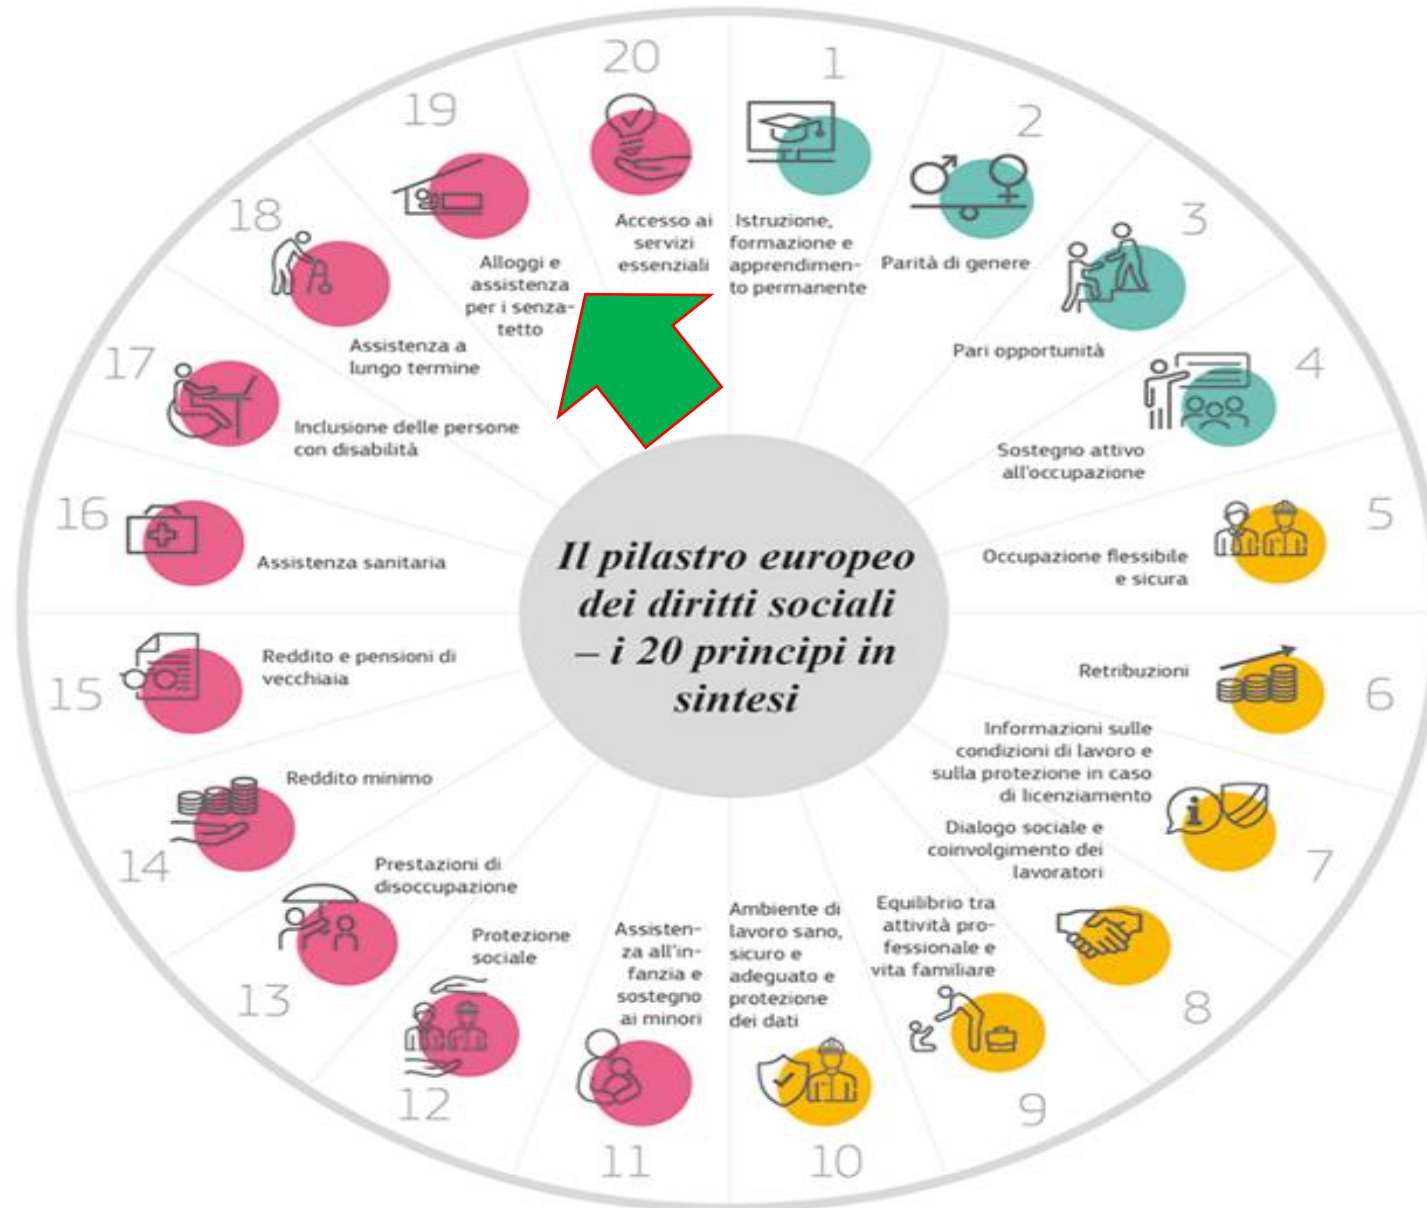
Il pilastro europeo dei diritti sociali – i 20 principi in sintesi

1
Istruzione, formazione e apprendimento permanente

2
Parità di genere

3
Pari opportunità

4
Sostegno attivo all'occupazione

5
Occupazione flessibile e sicura

6
Retribuzioni

7
Informazioni sulle condizioni di lavoro e sulla protezione in caso di licenziamento

8
Dialogo sociale e coinvolgimento dei lavoratori

9
Equilibrio tra attività professionale e vita familiare

10
Ambiente di lavoro sano, sicuro e adeguato e protezione dei dati

11
Assistenza all'infanzia e sostegno ai minori

12
Protezione sociale

13
Prestazioni di disoccupazione

14
Reddito minimo

15
Reddito e pensioni di vecchiaia

16
Assistenza sanitaria

17
Inclusione delle persone con disabilità

18
Assistenza a lungo termine

19
Alloggi e assistenza per i senzatetto

20
Accesso ai servizi essenziali